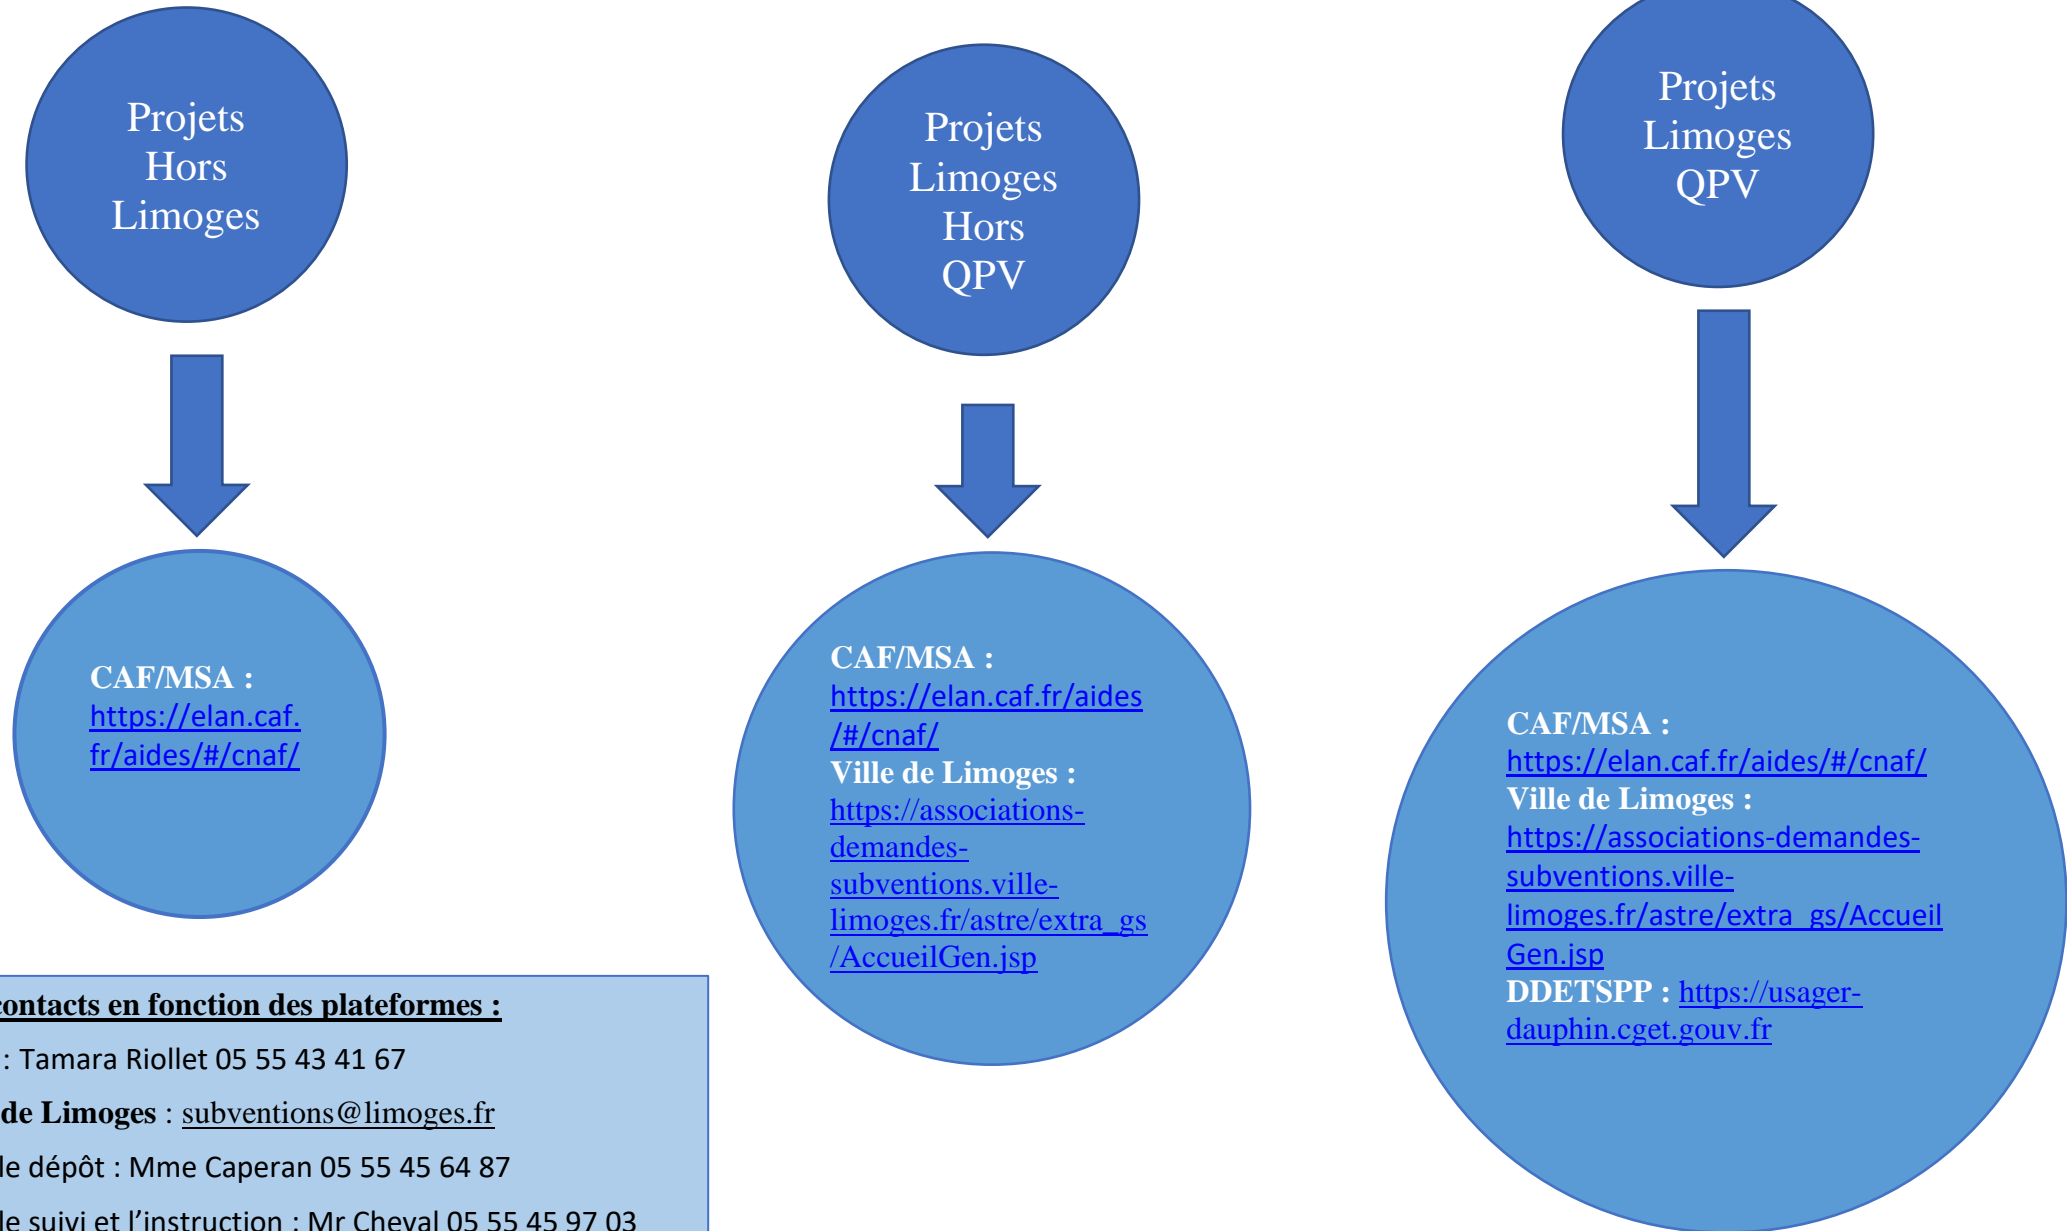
Projets Hors Limoges

Projets Limoges Hors QPV

Projets Limoges QPV

CAF/MSA : https://elan.caf.fr/aides/#/cnaf/

CAF/MSA : https://elan.caf.fr/aides/#/cnaf/
Ville de Limoges : https://associations-demandes-subventions.ville-limoges.fr/astre/extra_gs/AccueilGen.jsp

CAF/MSA : https://elan.caf.fr/aides/#/cnaf/
Ville de Limoges : https://associations-demandes-subventions.ville-limoges.fr/astre/extra_gs/AccueilGen.jsp
DDETSPP : https://usager-dauphin.cget.gouv.fr

contacts en fonction des plateformes :
: Tamara Riollet 05 55 43 41 67
de Limoges : subventions@limoges.fr
le dépôt : Mme Caperan 05 55 45 64 87
le suivi et l'instruction : Mr Cheval 05 55 45 97 03